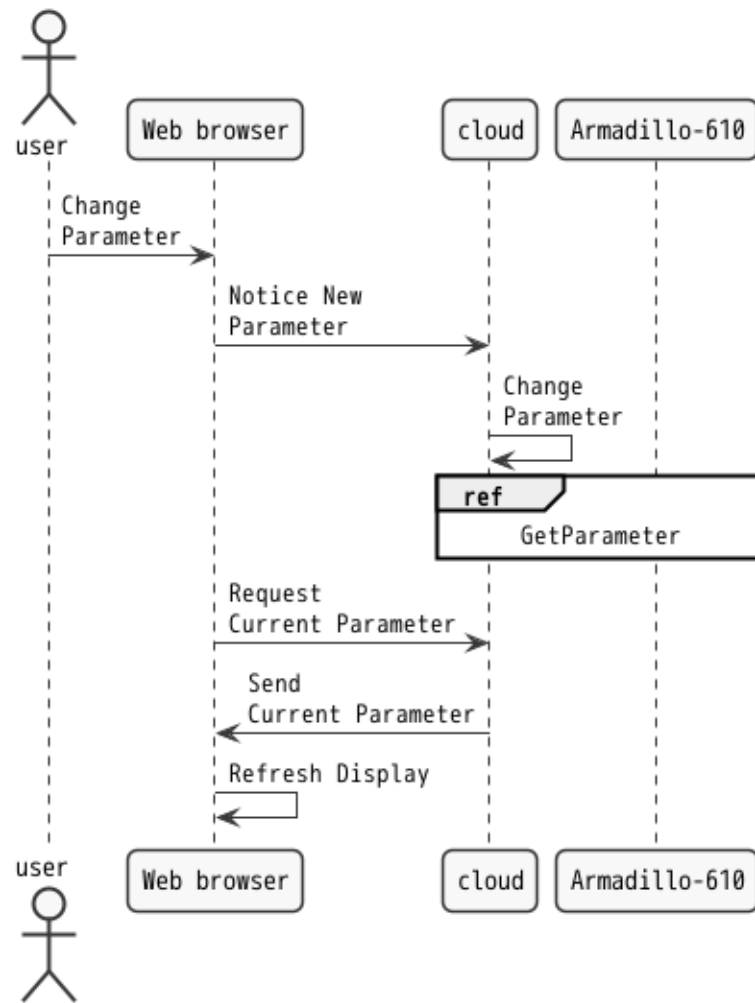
user

Web browser

cloud

Armadillo-610

Change Parameter

Notice New Parameter

Change Parameter

ref

GetParameter

Request Current Parameter

Send Current Parameter

Refresh Display

user

Web browser

cloud

Armadillo-610